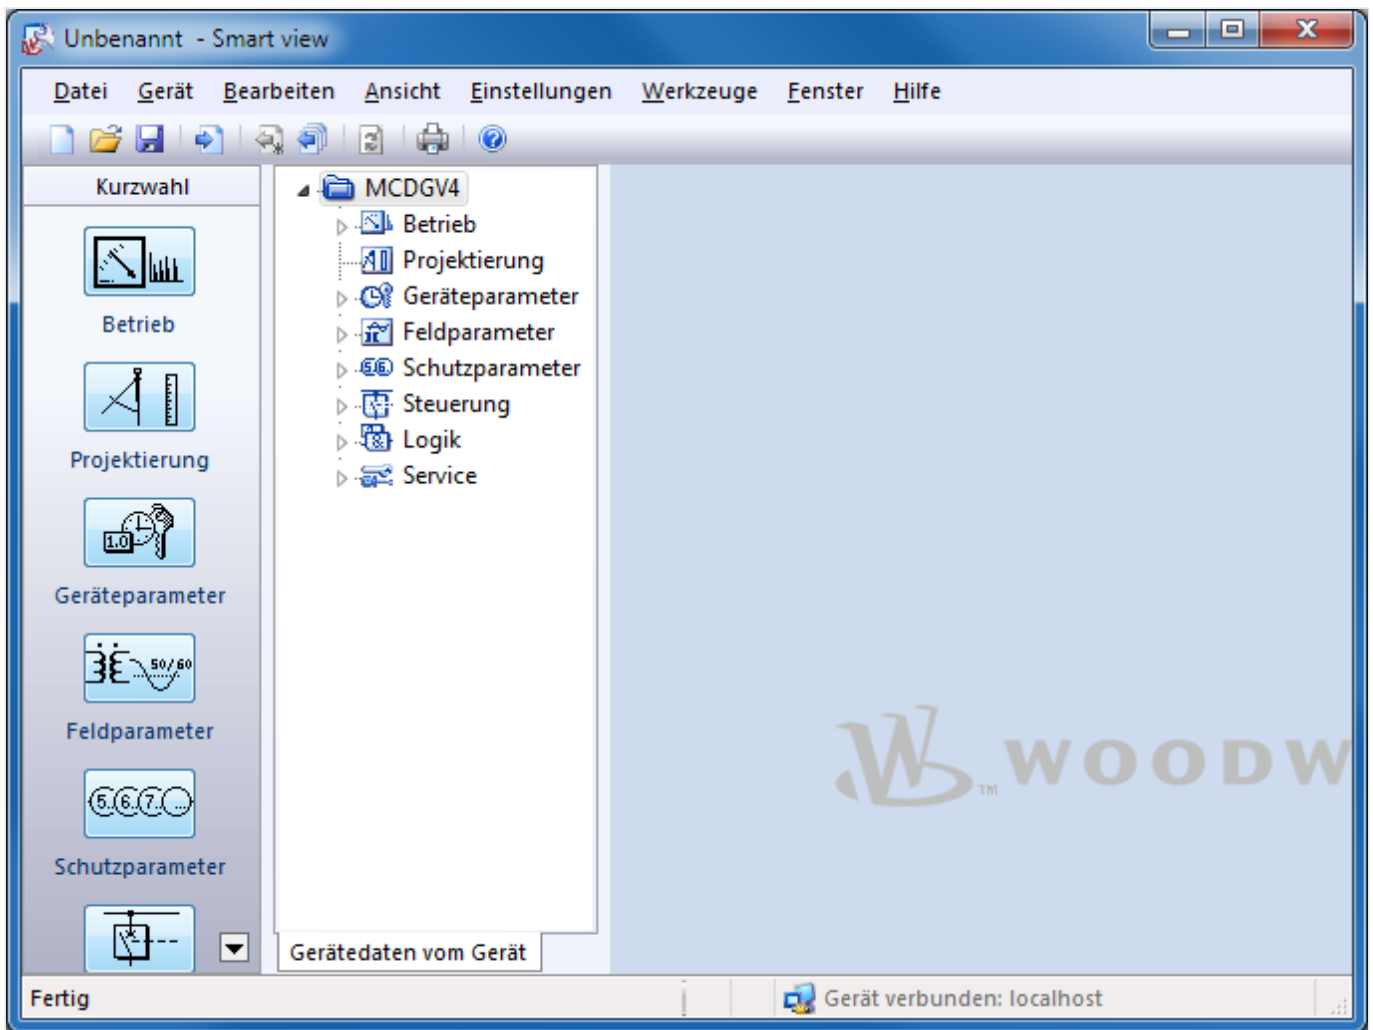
Unbenannt - Smart view

Datei Gerät Bearbeiten Ansicht Einstellungen Werkzeuge Fenster Hilfe

Kurzwahl

Betrieb

Projektierung

1.0

Geräteparameter

50/60

Feldparameter

5. 6. 7. ...

Schutzparameter

MCDGV4
Betrieb
Projektierung
Geräteparameter
Feldparameter
Schutzparameter
Steuerung
Logik
Service

Gerätedaten vom Gerät

WOODW

Fertig

Gerät verbunden: localhost